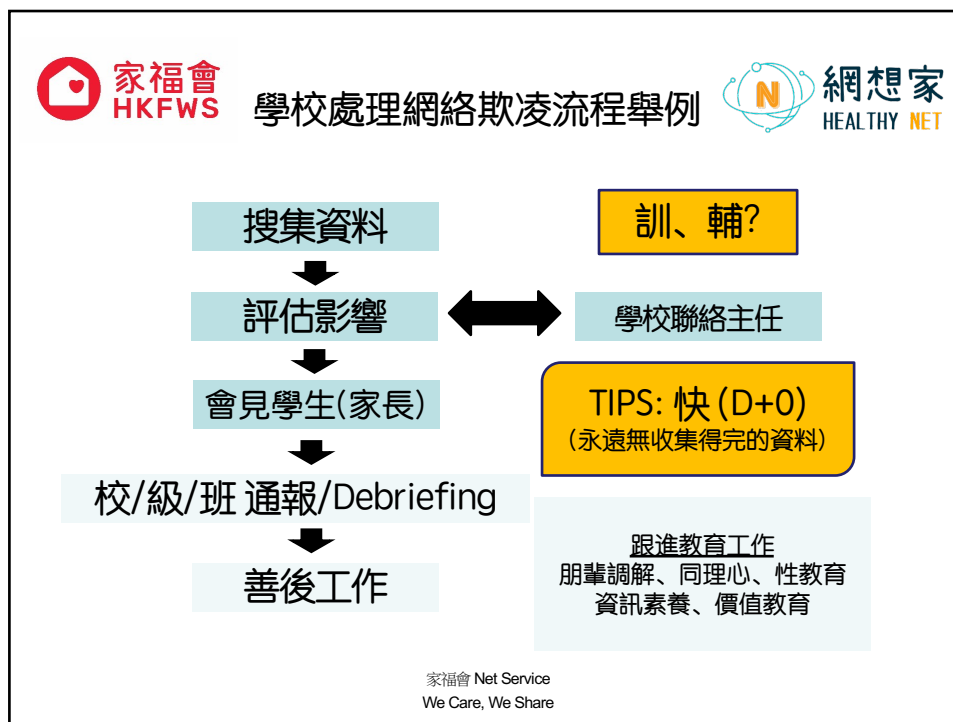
家福會
HKFWS

學校處理網絡欺凌流程舉例

N 網想家
HEALTHY NET

搜集資料

評估影響

會見學生(家長)

校/級/班 通報/Debriefing

善後工作

訓、輔?

學校聯絡主任

TIPS: 快 (D+0)
(永遠無收集得完的資料)

跟進教育工作
朋輩調解、同理心、性教育
資訊素養、價值教育

家福會 Net Service
We Care, We Share